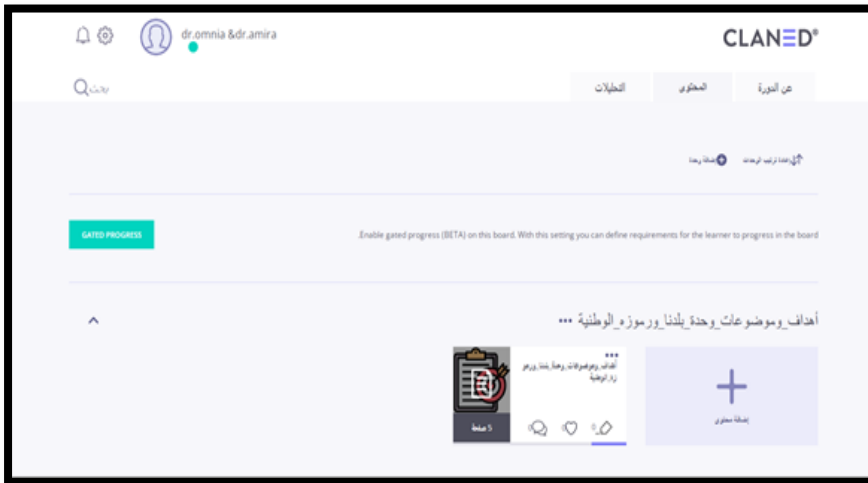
dr.omnia &dr.amira

CLANED®

عن الدورة المحتوى التحليلات

بحث

إعادة ترتيب الوحدات إضافة وحدة

.Enable gated progress (BETA) on this board. With this setting you can define requirements for the learner to progress in the board

GATED PROGRESS

أهداف_وموضوعات_وحدة_بلدنا_ورموزه_الوطنية •••

•••
أهداف_وموضوعات_وحدة_بلدنا_ورموزه_الوطنية

5 صفحة

0

إضافة محتوى